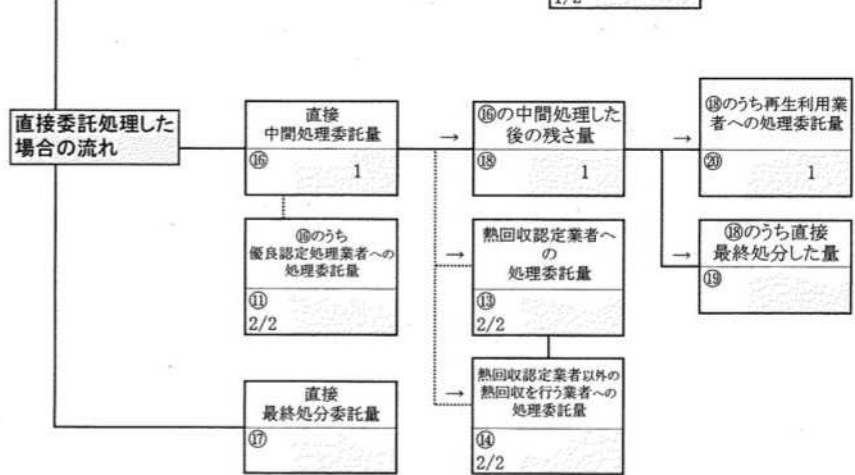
1/2

直接委託処理した場合の流れ

直接
中間処理委託量
⑯
1

→

⑯の中間処理した後の残さ量
⑱
1

→

⑱のうち再生利用業者への処理委託量
⑳
1

⑯のうち
優良認定処理業者への処理委託量
⑪
2/2

→

熱回収認定業者への処理委託量
⑬
2/2

→

⑱のうち直接最終処分した量
⑲

→

熱回収認定業者以外の熱回収を行う業者への処理委託量
⑭
2/2

直接
最終処分委託量
⑰